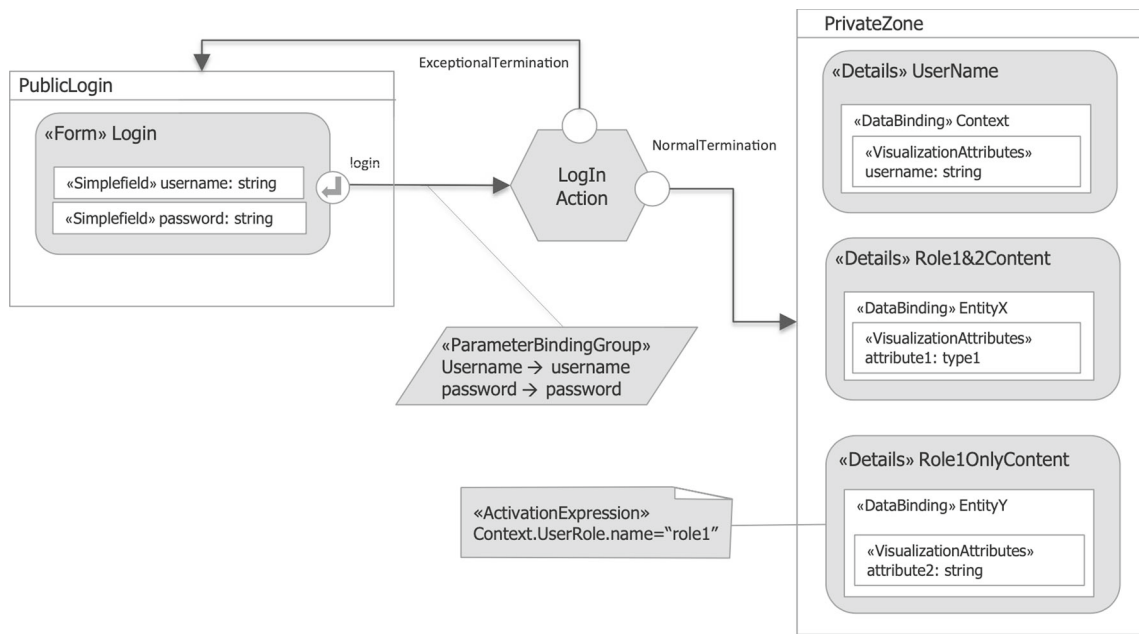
PublicLogin

«Form» Login

«Simplefield» username: string

«Simplefield» password: string

login

ExceptionalTermination

LogIn Action

NormalTermination

«ParameterBindingGroup»
Username → username
password → password

«ActivationExpression»
Context.UserRole.name="role1"

PrivateZone

«Details» UserName

«DataBinding» Context

«VisualizationAttributes»
username: string

«Details» Role1&2Content

«DataBinding» EntityX

«VisualizationAttributes»
attribute1: type1

«Details» Role1OnlyContent

«DataBinding» EntityY

«VisualizationAttributes»
attribute2: string